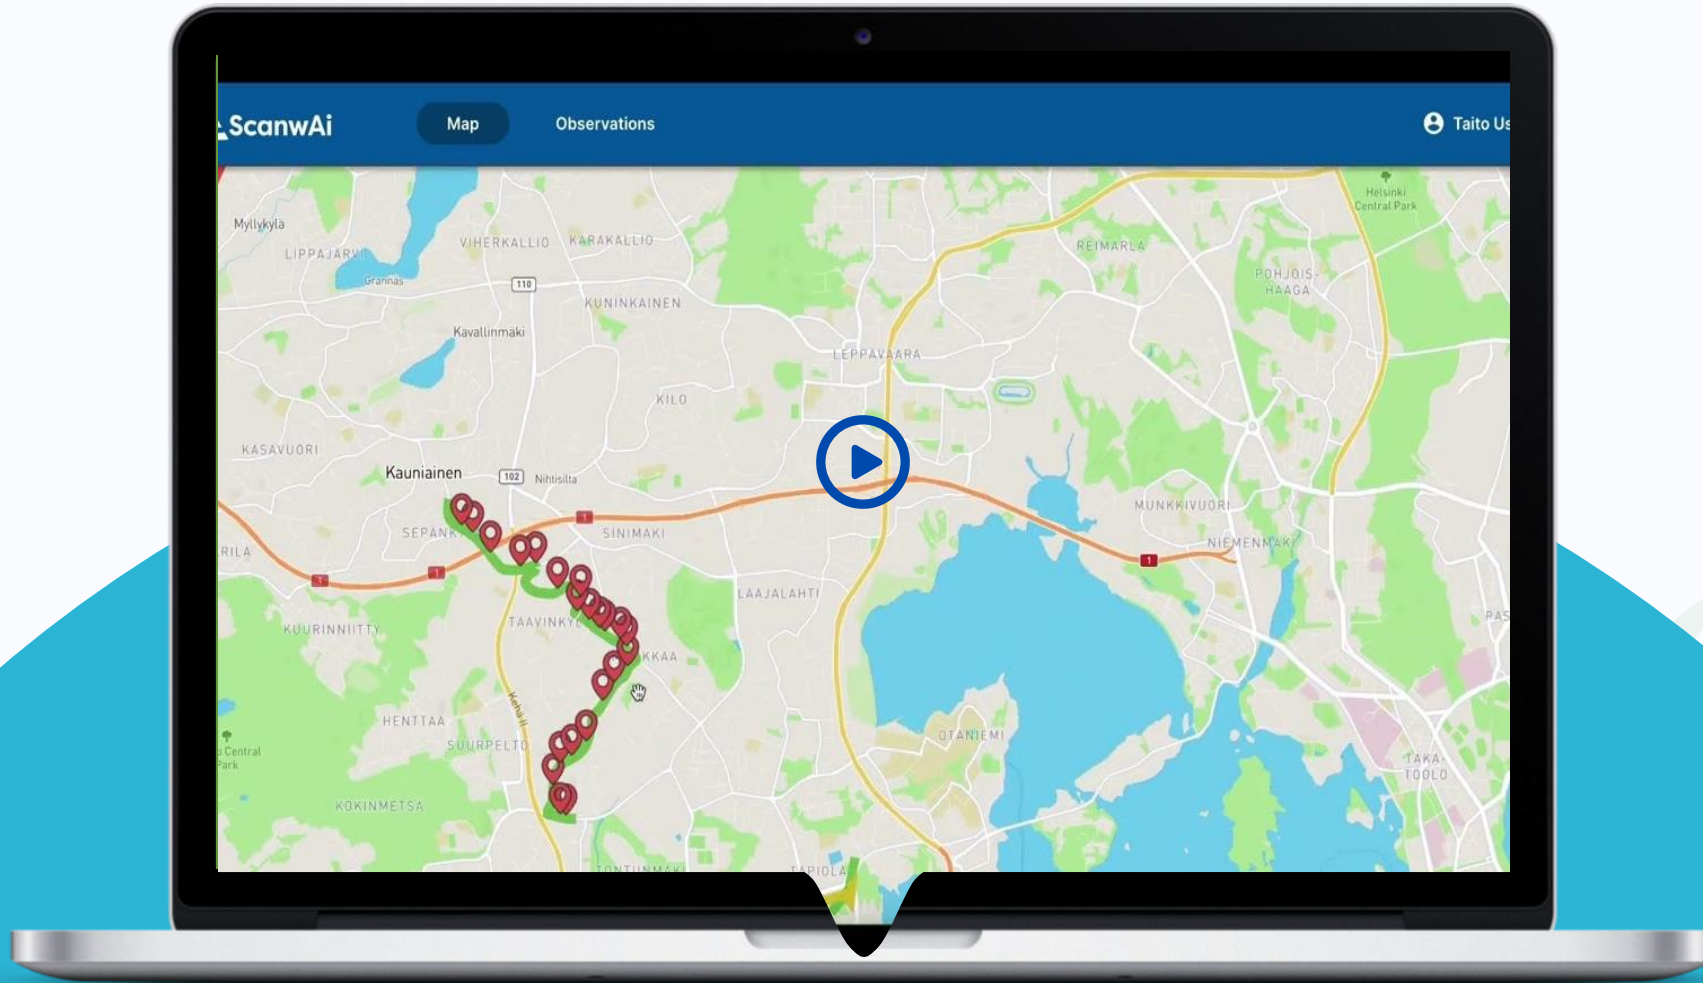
ScanwAi
Map
Observations
Taito Us

Myllykylä
LIPPAJÄRVI
Gräsnäs
VIHERKALLIO
KARAKALLIO
110
KUNINKAINEN
Kavallinmäki
LEPPÄVAARA
REIMARLA
Helsinki Central Park
POHJOIS-HAAGA
KILO
KASAVUORI
Kauniainen
102
Nihtisilta
SEPÄNK
1
SINIMÄKI
MUNKKIVUORI
NIEMENMÄKI
1
RILA
1
1
LAAJALAHTI
KUURINNIITTY
TAAVINKYL
KKAA
Kehä II
HENTTAA
SUURPELTO
Central Park
OTANIEMI
TAKA-TÖÖLÖ
KOKINMETSÄ
TONTUNMÄKI
TAPIOLA
PAS